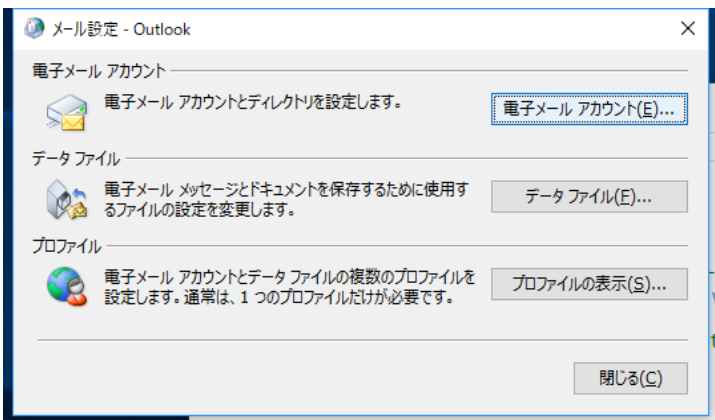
メール設定 - Outlook

X

電子メール アカウント

電子メール アカウントとディレクトリを設定します。

電子メール アカウント(E)...

データ ファイル

電子メール メッセージとドキュメントを保存するために使用するファイルの設定を変更します。

データ ファイル(F)...

プロファイル

電子メール アカウントとデータ ファイルの複数のプロファイルを設定します。通常は、1 つのプロファイルだけが必要です。

プロファイルの表示(S)...

閉じる(C)